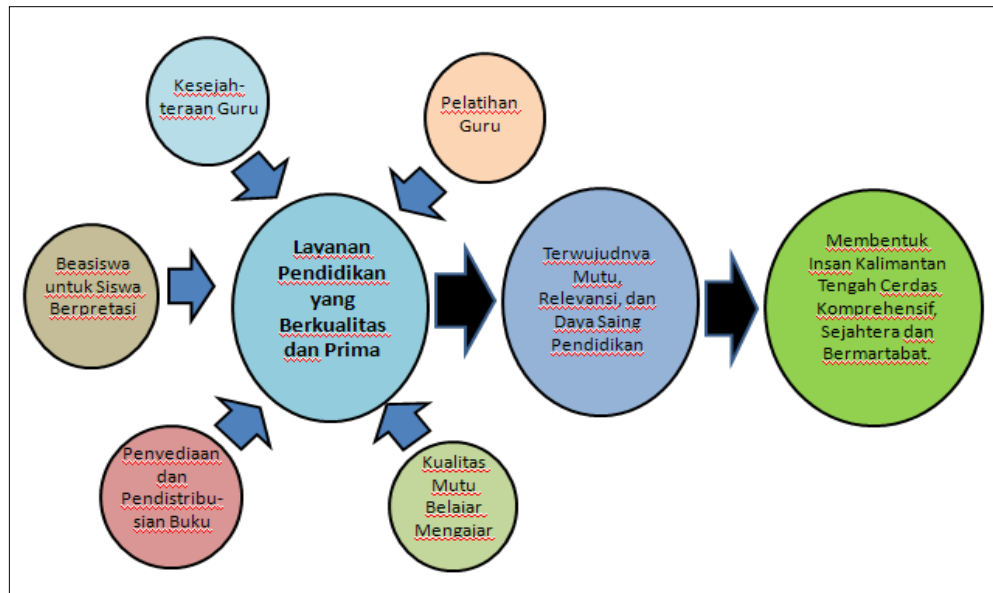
Kesejahteraan Guru

Pelatihan Guru

Beasiswa untuk Siswa Berpretasi

Layanan Pendidikan yang Berkualitas dan Prima

Terwujudnya Mutu, Relevansi, dan Daya Saing Pendidikan

Membentuk Insan Kalimantan Tengah Cerdas Komprehensif, Sejahtera dan Bermartabat.

Penyediaan dan Pendistribusian Buku

Kualitas Mutu Belajar Mengajar